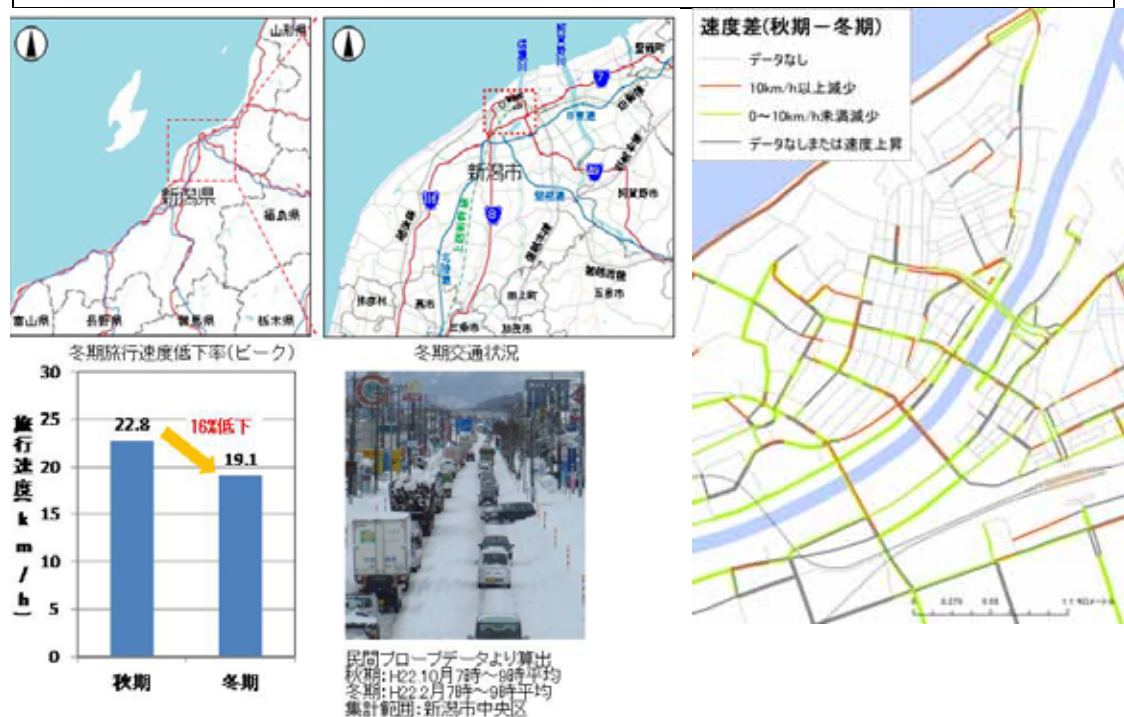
山形県

新潟県

福島県

富山県

長野県

群馬県

栃木県

新潟市

聖籠町

新発田市

阿賀野市

五泉市

田上町

加茂市

三条市

燕市

弥彦村

冬期旅行速度低下率(ピーク)

冬期交通状況

速度差(秋期ー冬期)

データなし

10km/h以上減少

0～10km/h未満減少

データなしまたは速度上昇

旅行速度(km/h)

| | 秋期 | 冬期 |
|---|---|---|
| 旅行速度 | 22.8 | 19.1 |

16%低下

30

25

20

15

10

5

0

民間プローブデータより算出
秋期:H22.10月7時～9時平均
冬期:H22.2月7時～9時平均
集計範囲:新潟市中央区